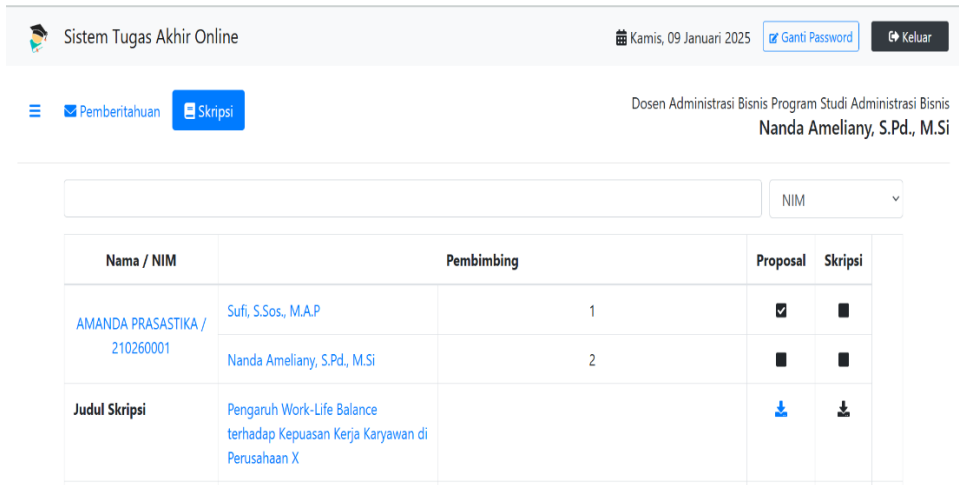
Sistem Tugas Akhir Online

Kamis, 09 Januari 2025 Ganti Password Keluar

Pemberitahuan Skripsi

Dosen Administrasi Bisnis Program Studi Administrasi Bisnis
Nanda Ameliany, S.Pd., M.Si

NIM

| Nama / NIM | Pembimbing | | Proposal | Skripsi |
|---|---|---|---|---|
| AMANDA PRASASTIKA / 210260001 | Sufi, S.Sos., M.A.P | 1 | | |
| | Nanda Ameliany, S.Pd., M.Si | 2 | | |
| Judul Skripsi | Pengaruh Work-Life Balance terhadap Kepuasan Kerja Karyawan di Perusahaan X | | | |